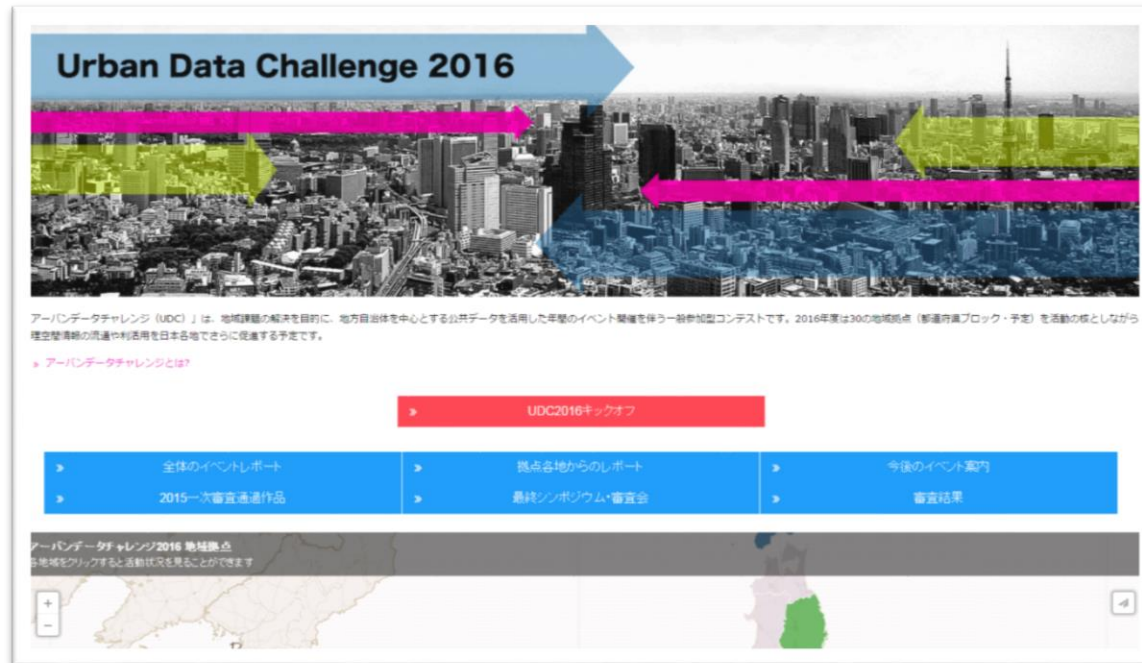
Urban Data Challenge 2016

アーバンデータチャレンジ（UDC）」は、地域課題の解決を目的に、地方自治体を中心とする公共データを活用した年間のイベント開催を伴う一般参加型コンテストです。2016年度は30の地域拠点（都道府県ブロック・予定）を活動の核としながら理空間情報の流通や利活用を日本各地でさらに促進する予定です。

» アーバンデータチャレンジとは?

» UDC2016キックオフ

| » 全体のイベントレポート | » 拠点各地からのレポート | » 今後のイベント案内 |
|---|---|---|
| » 2015一次審査通過作品 | » 最終シンポジウム・審査会 | » 審査結果 |

アーバンデータチャレンジ2016 地域拠点
各地域をクリックすると活動状況を見ることができます

+
−